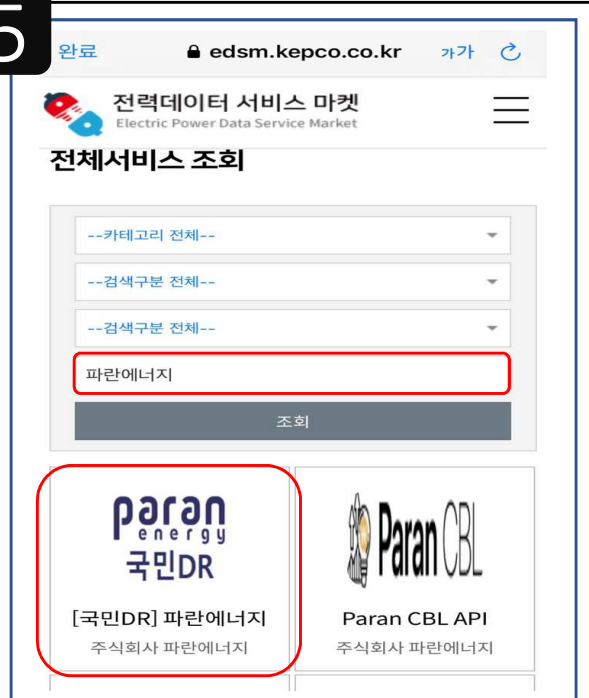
5

완료 edsm.kepco.co.kr 가가

전력데이터 서비스 마켓
Electric Power Data Service Market

전체서비스 조회

--카테고리 전체--

--검색구분 전체--

--검색구분 전체--

파란에너지

조회

paran energy
국민DR

[국민DR] 파란에너지
주식회사 파란에너지

Paran CBL

Paran CBL API
주식회사 파란에너지